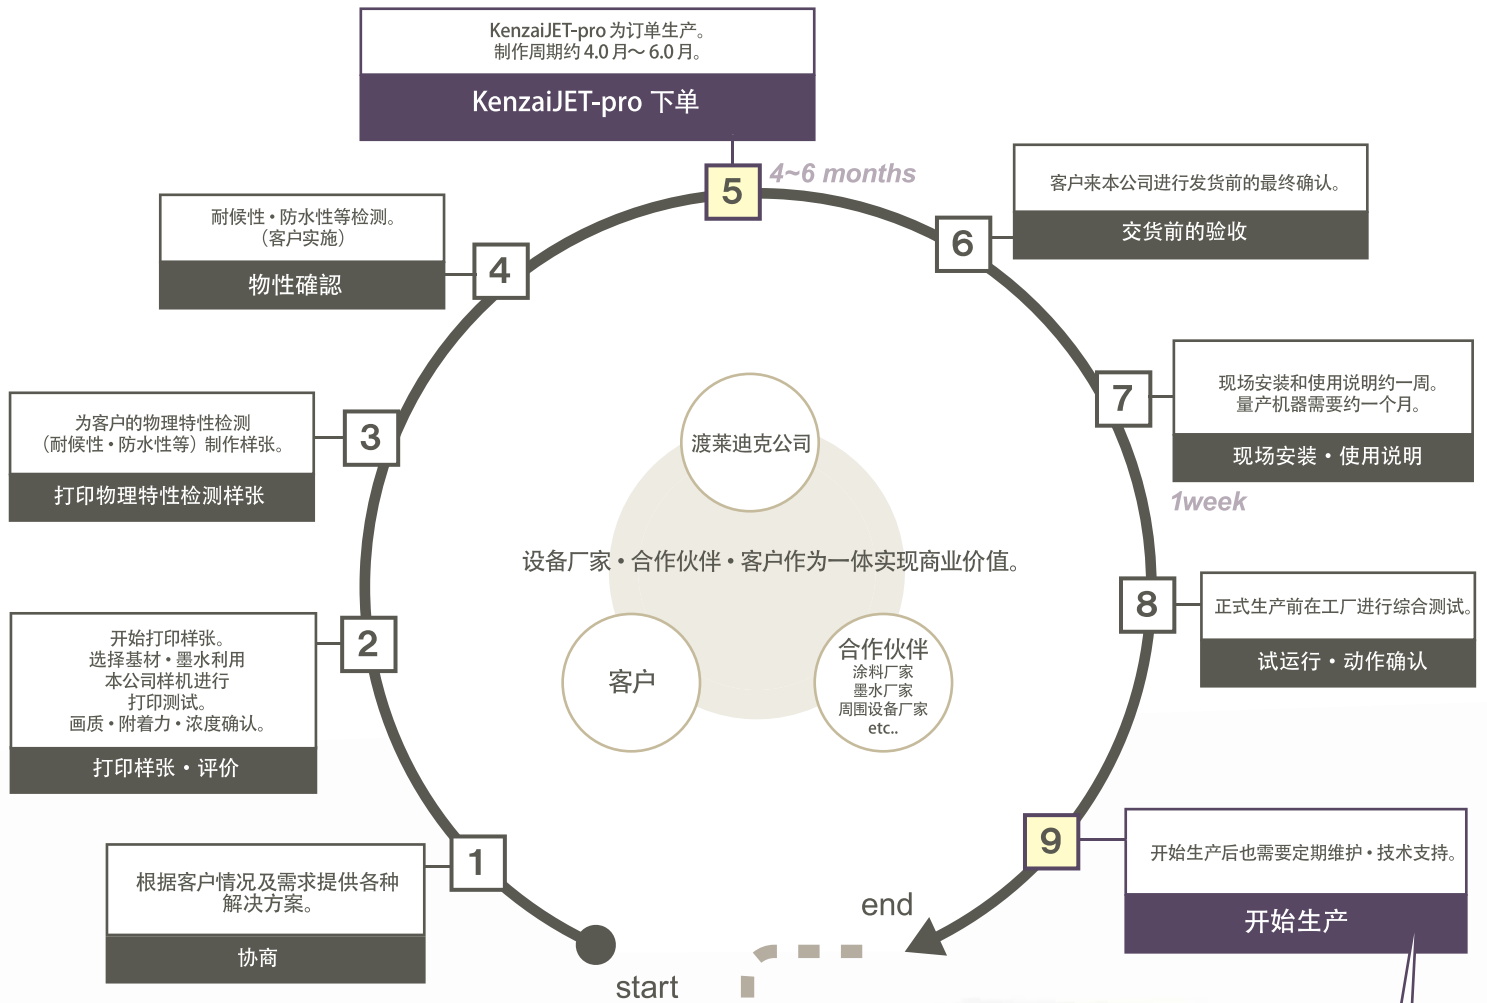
KenzaiJET-pro 为订单生产。
制作周期约 4.0 月～6.0 月。

KenzaiJET-pro 下单

5

4~6 months

客户来本公司进行发货前的最终确认。

交货前的验收

6

耐候性・防水性等检测。
（客户实施）

物性確認

4

现场安装和使用说明约一周。
量产机器需要约一个月。

现场安装・使用说明

7

1week

为客户的物理特性检测
（耐候性・防水性等）制作样张。

打印物理特性检测样张

3

渡莱迪克公司

设备厂家・合作伙伴・客户作为一体实现商业价值。

正式生产前在工厂进行综合测试。

试运行・动作确认

8

开始打印样张。
选择基材・墨水利用
本公司样机进行
打印测试。
画质・附着力・浓度确认。

打印样张・评价

2

客户

合作伙伴
涂料厂家
墨水厂家
周围设备厂家
etc..

开始生产后也需要定期维护・技术支持。

开始生产

9

根据客户情况及需求提供各种
解决方案。

协商

1

end

start